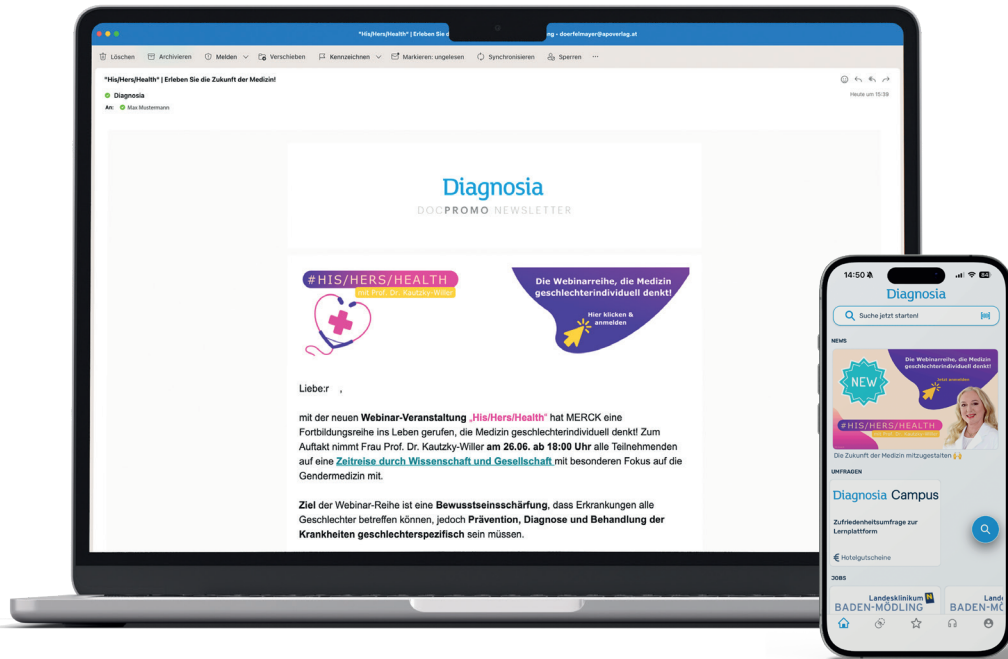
"His/Hers/Health" | Erleben Sie d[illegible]g - doerfelmayer@apoverlag.at

Löschen Archivieren Melden Verschieben Kennzeichnen Markieren: ungelesen Synchronisieren Sperren ···

"His/Hers/Health" | Erleben Sie die Zukunft der Medizin!

Diagnosia
An: Max Mustermann

Heute um 15:39

Diagnosia
DOCPROMO NEWSLETTER

#HIS/HERS/HEALTH
mit Prof. Dr. Kautzky-Willer

Die Webinarreihe, die Medizin geschlechterindividuell denkt!
Hier klicken & anmelden

Liebe:r ,

mit der neuen **Webinar-Veranstaltung „His/Hers/Health"** hat MERCK eine Fortbildungsreihe ins Leben gerufen, die Medizin geschlechterindividuell denkt! Zum Auftakt nimmt Frau Prof. Dr. Kautzky-Willer **am 26.06. ab 18:00 Uhr** alle Teilnehmenden auf eine **Zeitreise durch Wissenschaft und Gesellschaft** mit besonderen Fokus auf die Gendermedizin mit.

**Ziel** der Webinar-Reihe ist eine **Bewusstseinsschärfung**, dass Erkrankungen alle Geschlechter betreffen können, jedoch **Prävention, Diagnose und Behandlung der Krankheiten geschlechterspezifisch** sein müssen.

14:50
Diagnosia
Suche jetzt starten!
NEWS
NEW
Die Webinarreihe, die Medizin geschlechterindividuell denkt!
Jetzt anmelden
#HIS/HERS/HEALTH
mit Prof. Dr. Kautzky-Willer
Die Zukunft der Medizin mitzugestalten 🙌
UMFRAGEN
Diagnosia Campus
Zufriedenheitsumfrage zur Lernplattform
€ Hotelgutscheine
JOBS
Landesklinikum
BADEN-MÖDLING
Land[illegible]
BADEN-M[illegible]